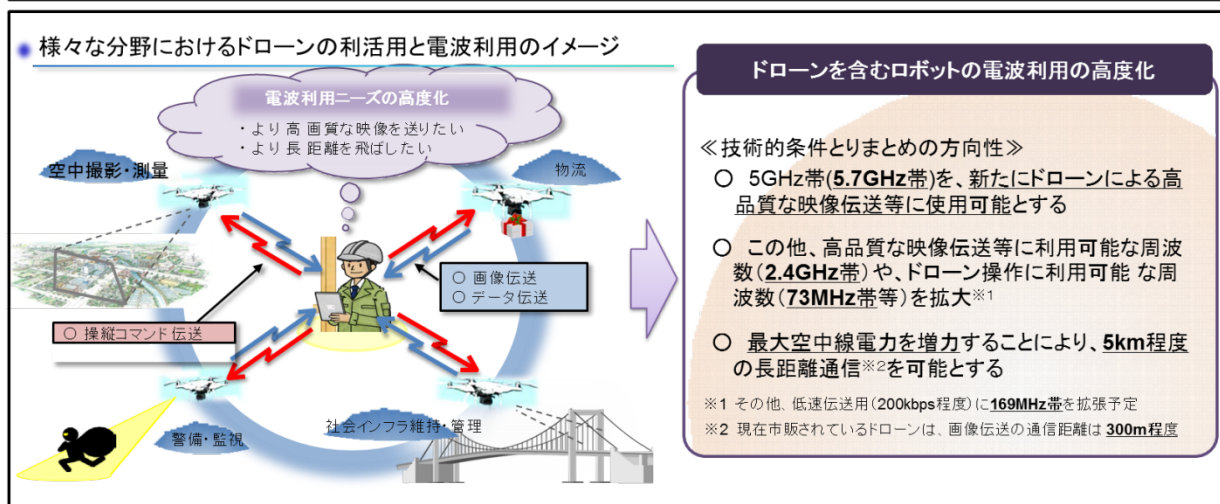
様々な分野におけるドローンの利活用と電波利用のイメージ

電波利用ニーズの高度化
・より高画質な映像を送りたい
・より長距離を飛ばしたい

空中撮影・測量

物流

○ 画像伝送
○ データ伝送

○ 操縦コマンド伝送

警備・監視

社会インフラ維持・管理

ドローンを含むロボットの電波利用の高度化

≪技術的条件とりまとめの方向性≫

○ 5GHz帯(5.7GHz帯)を、新たにドローンによる高品質な映像伝送等に使用可能とする

○ この他、高品質な映像伝送等に利用可能な周波数(2.4GHz帯)や、ドローン操作に利用可能な周波数(73MHz帯等)を拡大※1

○ 最大空中線電力を増力することにより、5km程度の長距離通信※2を可能とする

※1 その他、低速伝送用(200kbps程度)に169MHz帯を拡張予定
※2 現在市販されているドローンは、画像伝送の通信距離は300m程度